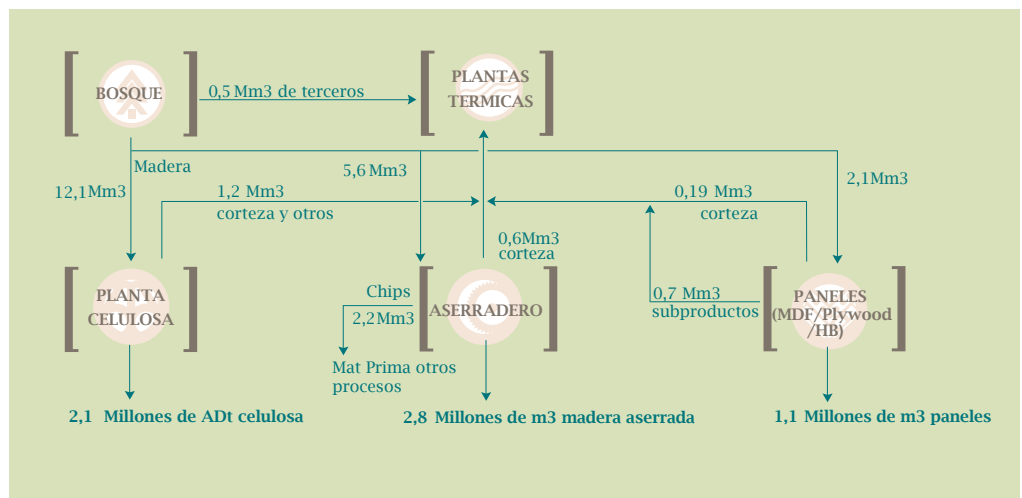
BOSQUE

0,5 Mm3 de terceros

PLANTAS TERMICAS

Madera

12,1Mm3

5,6 Mm3

2,1Mm3

1,2 Mm3
corteza y otros

0,19 Mm3
corteza

0,6Mm3
corteza

PLANTA CELULOSA

Chips
2,2Mm3

ASERRADERO

0,7 Mm3
subproductos

PANELES (MDF/Plywood /HB)

Mat Prima otros procesos

2,1 Millones de ADt celulosa

2,8 Millones de m3 madera aserrada

1,1 Millones de m3 paneles